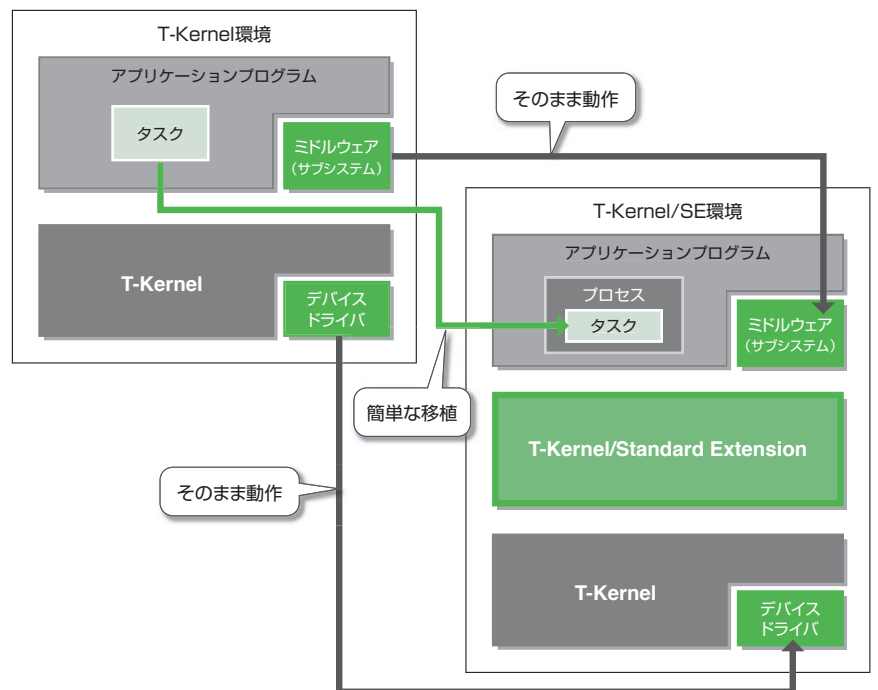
T-Kernel環境

アプリケーションプログラム

タスク

ミドルウェア（サブシステム）

T-Kernel

デバイスドライバ

そのまま動作

T-Kernel/SE環境

アプリケーションプログラム

プロセス

タスク

ミドルウェア（サブシステム）

簡単な移植

T-Kernel/Standard Extension

そのまま動作

T-Kernel

デバイスドライバ